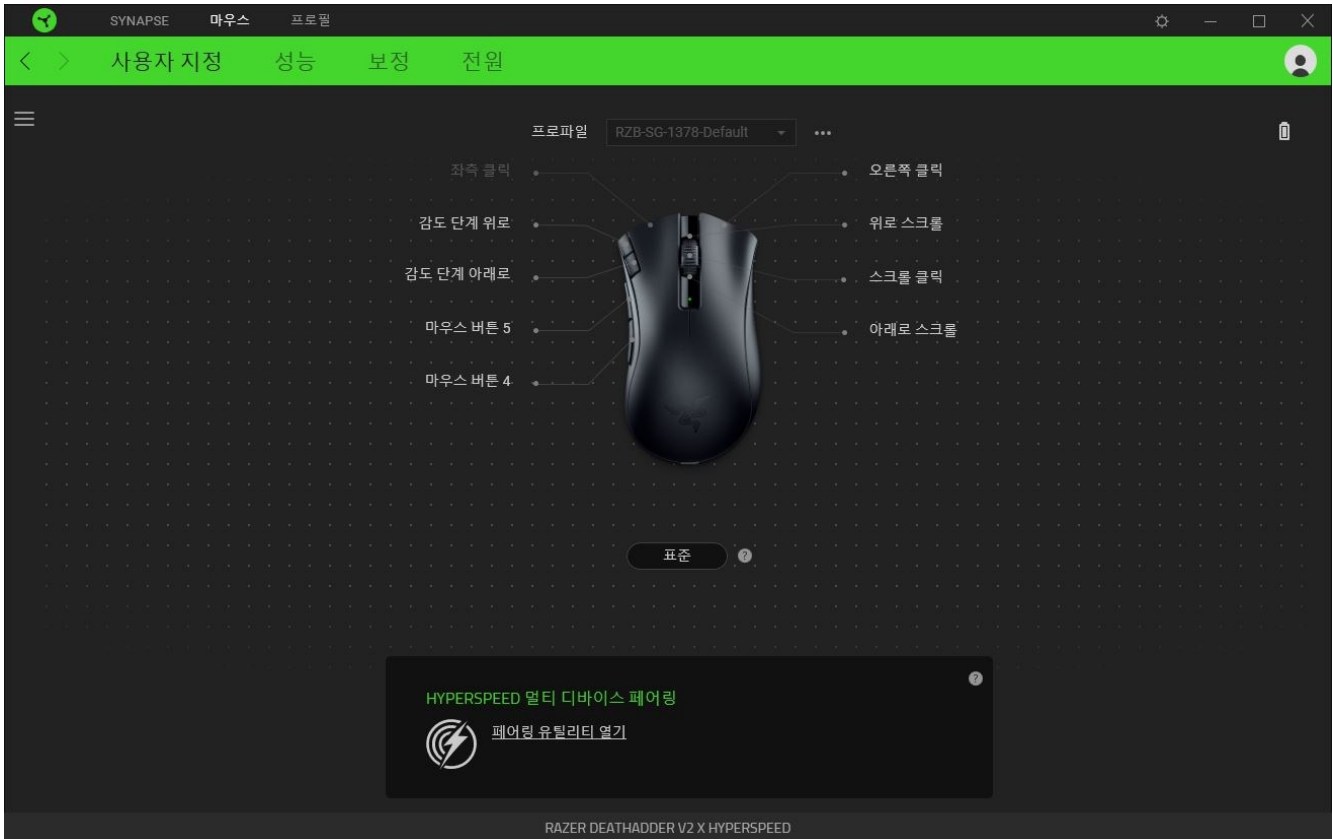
SYNAPSE 마우스 프로필

사용자 지정 성능 보정 전원

프로파일 RZB-SG-1378-Default ...

좌측 클릭
감도 단계 위로
감도 단계 아래로
마우스 버튼 5
마우스 버튼 4

오른쪽 클릭
위로 스크롤
스크롤 클릭
아래로 스크롤

표준

HYPERSPEED 멀티 디바이스 페어링

페어링 유틸리티 열기

RAZER DEATHADDER V2 X HYPERSPEED